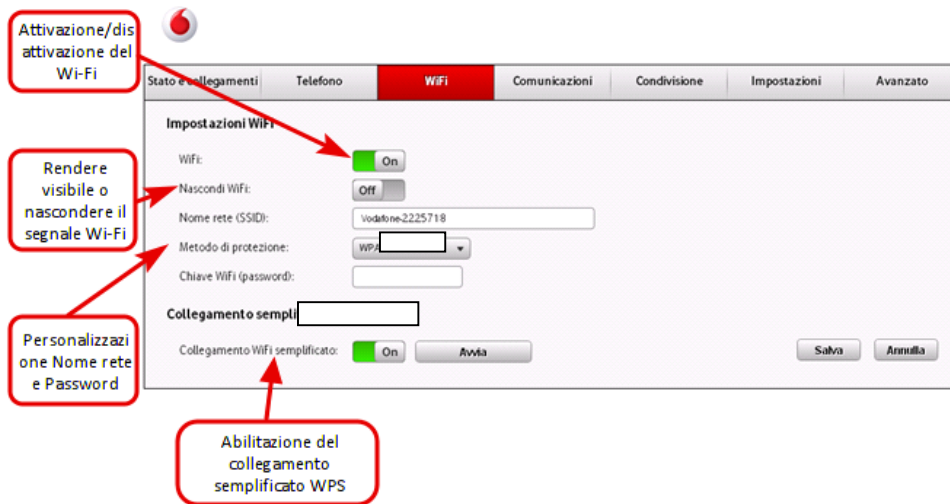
Attivazione/disattivazione del Wi-Fi

Stato e collegamenti | Telefono | WiFi | Comunicazioni | Condivisione | Impostazioni | Avanzato

Impostazioni WiFi

WiFi: On

Nascondi WiFi: Off

Nome rete (SSID): Vodafone-2225718

Metodo di protezione: WPA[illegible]

Chiave WiFi (password):

Collegamento sempli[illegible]

Collegamento WiFi semplificato: On Avvia

Salva Annulla

Rendere visibile o nascondere il segnale Wi-Fi

Personalizzazione Nome rete e Password

Abilitazione del collegamento semplificato WPS